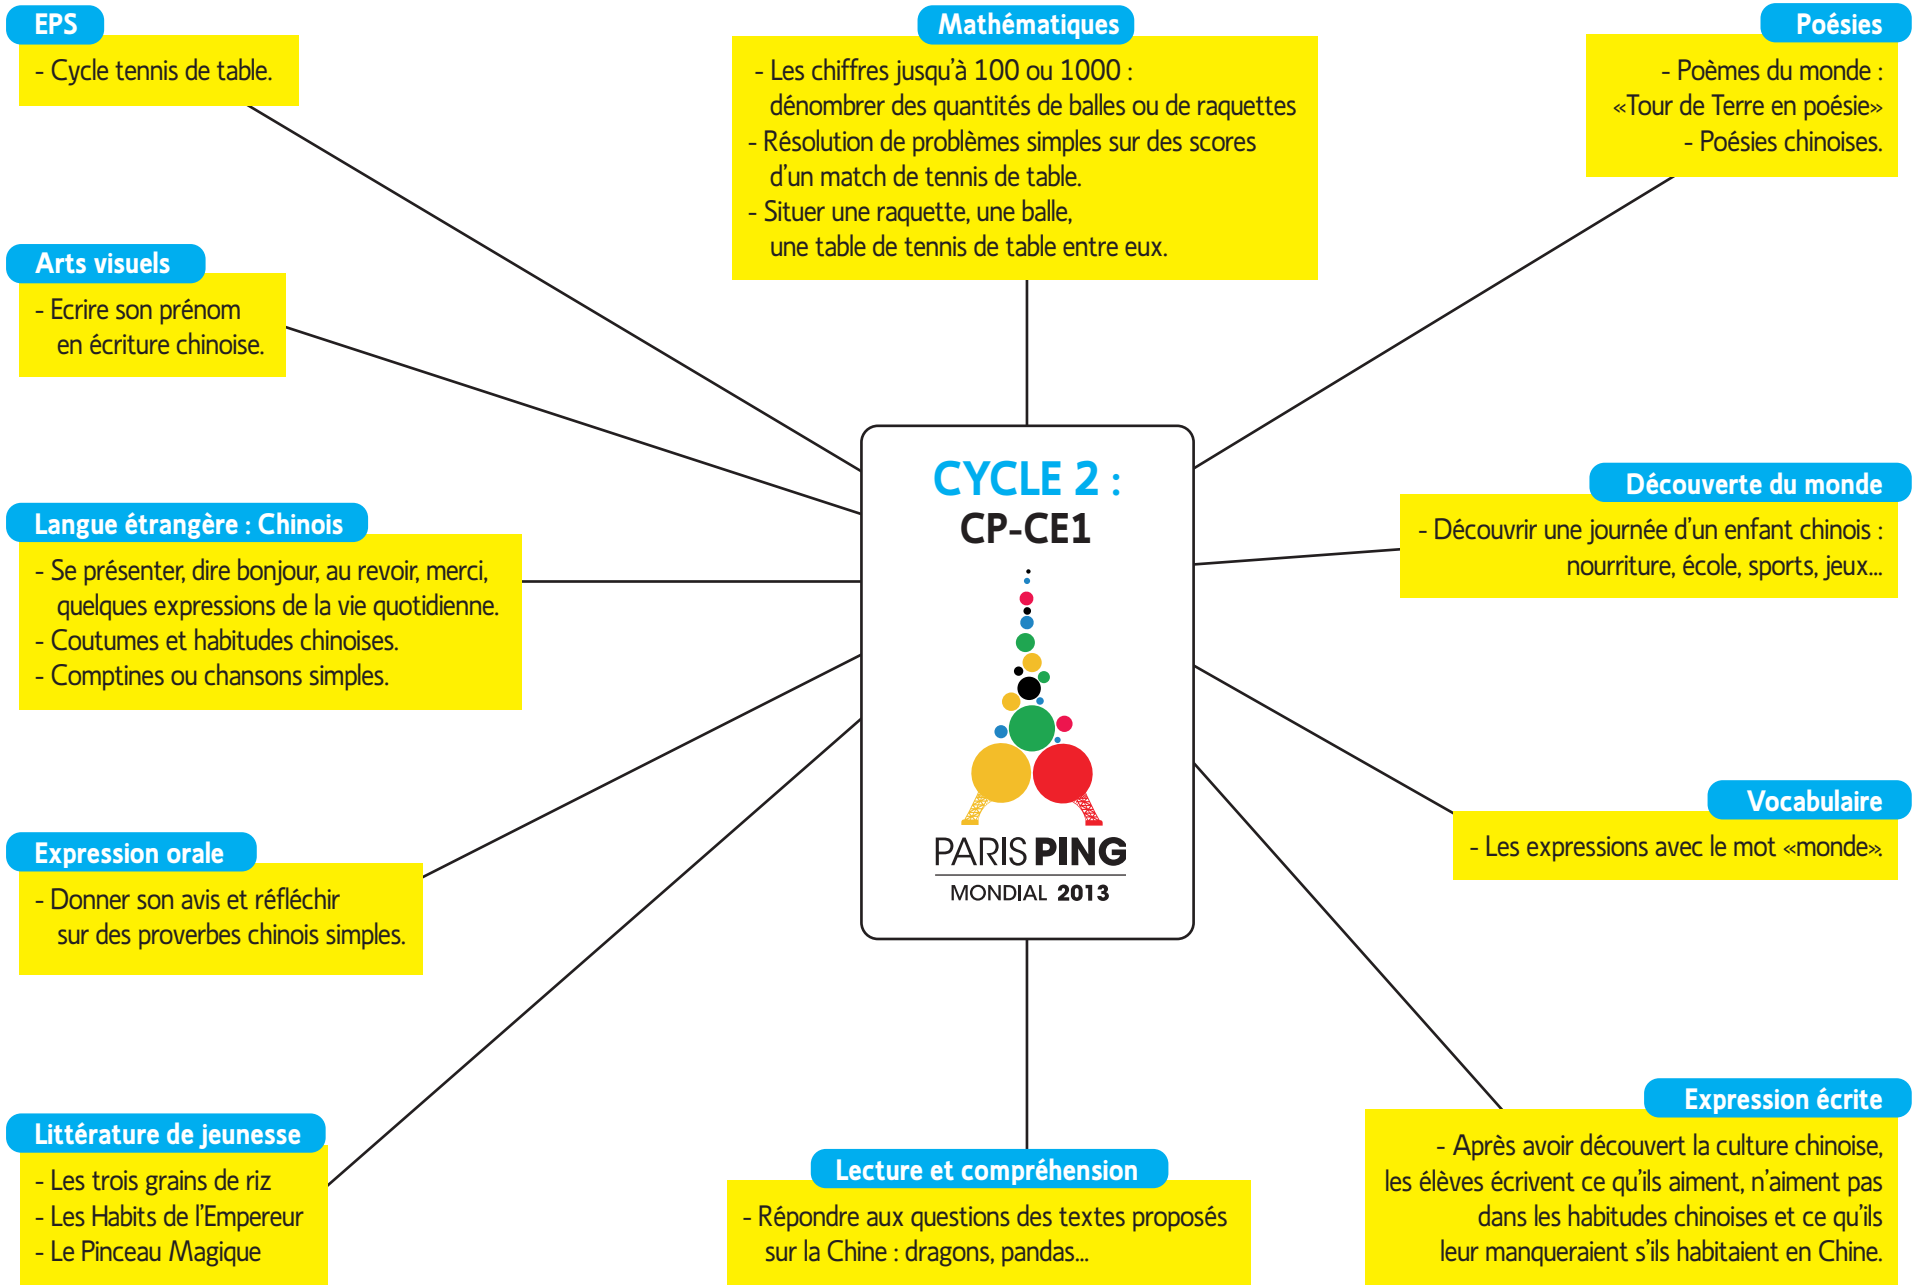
EPS
- Cycle tennis de table.

Mathématiques
- Les chiffres jusqu'à 100 ou 1000 : dénombrer des quantités de balles ou de raquettes
- Résolution de problèmes simples sur des scores d'un match de tennis de table.
- Situer une raquette, une balle, une table de tennis de table entre eux.

Poésies
- Poèmes du monde : «Tour de Terre en poésie»
- Poésies chinoises.

Arts visuels
- Ecrire son prénom en écriture chinoise.

CYCLE 2 :
CP-CE1

PARIS PING
MONDIAL 2013

Découverte du monde
- Découvrir une journée d'un enfant chinois : nourriture, école, sports, jeux...

Langue étrangère : Chinois
- Se présenter, dire bonjour, au revoir, merci, quelques expressions de la vie quotidienne.
- Coutumes et habitudes chinoises.
- Comptines ou chansons simples.

Vocabulaire
- Les expressions avec le mot «monde».

Expression orale
- Donner son avis et réfléchir sur des proverbes chinois simples.

Expression écrite
- Après avoir découvert la culture chinoise, les élèves écrivent ce qu'ils aiment, n'aiment pas dans les habitudes chinoises et ce qu'ils leur manqueraient s'ils habitaient en Chine.

Littérature de jeunesse
- Les trois grains de riz
- Les Habits de l'Empereur
- Le Pinceau Magique

Lecture et compréhension
- Répondre aux questions des textes proposés sur la Chine : dragons, pandas...